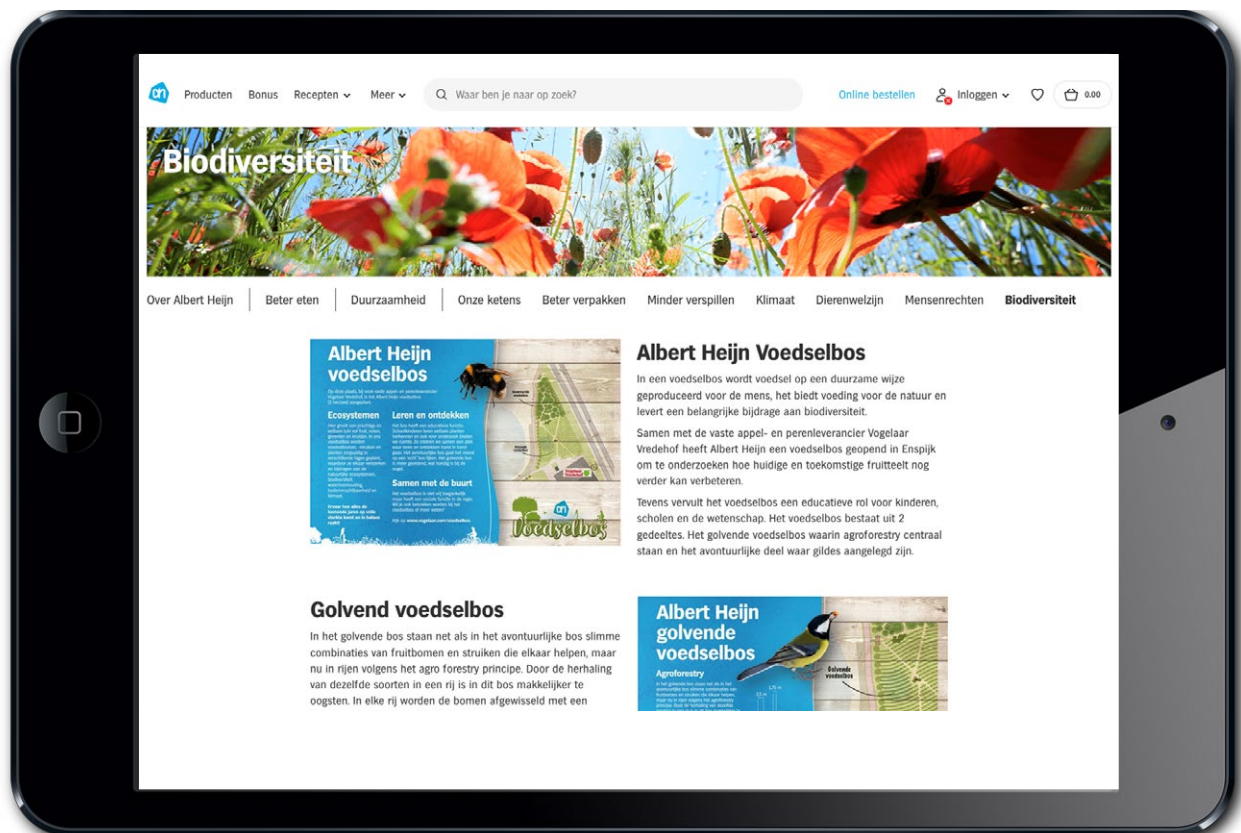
Producten Bonus Recepten Meer Waar ben je naar op zoek? Online bestellen Inloggen 0.00

Biodiversiteit

Over Albert Heijn | Beter eten | Duurzaamheid | Onze ketens Beter verpakken Minder verspillen Klimaat Dierenwelzijn Mensenrechten Biodiversiteit

Albert Heijn voedselbos

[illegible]

Ecosystemen

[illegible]

Leren en ontdekken

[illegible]

Samen met de buurt

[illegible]

Voedselbos

Albert Heijn Voedselbos

In een voedselbos wordt voedsel op een duurzame wijze geproduceerd voor de mens, het biedt voeding voor de natuur en levert een belangrijke bijdrage aan biodiversiteit.

Samen met de vaste appel- en perenleverancier Vogelaar Vredehof heeft Albert Heijn een voedselbos geopend in Enspijk om te onderzoeken hoe huidige en toekomstige fruitteelt nog verder kan verbeteren.

Tevens vervult het voedselbos een educatieve rol voor kinderen, scholen en de wetenschap. Het voedselbos bestaat uit 2 gedeeltes. Het golvende voedselbos waarin agroforestry centraal staan en het avontuurlijke deel waar gildes aangelegd zijn.

Golvend voedselbos

In het golvende bos staan net als in het avontuurlijke bos slimme combinaties van fruitbomen en struiken die elkaar helpen, maar nu in rijen volgens het agro forestry principe. Door de herhaling van dezelfde soorten in een rij is in dit bos makkelijker te oogsten. In elke rij worden de bomen afgewisseld met een

Albert Heijn golvende voedselbos

Agroforestry

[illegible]

Golvende voedselbos